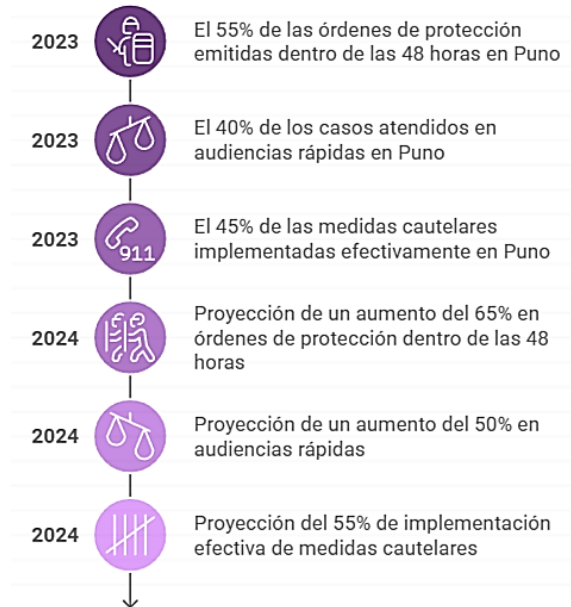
2023 El 55% de las órdenes de protección emitidas dentro de las 48 horas en Puno

2023 El 40% de los casos atendidos en audiencias rápidas en Puno

2023 911 El 45% de las medidas cautelares implementadas efectivamente en Puno

2024 Proyección de un aumento del 65% en órdenes de protección dentro de las 48 horas

2024 Proyección de un aumento del 50% en audiencias rápidas

2024 Proyección del 55% de implementación efectiva de medidas cautelares